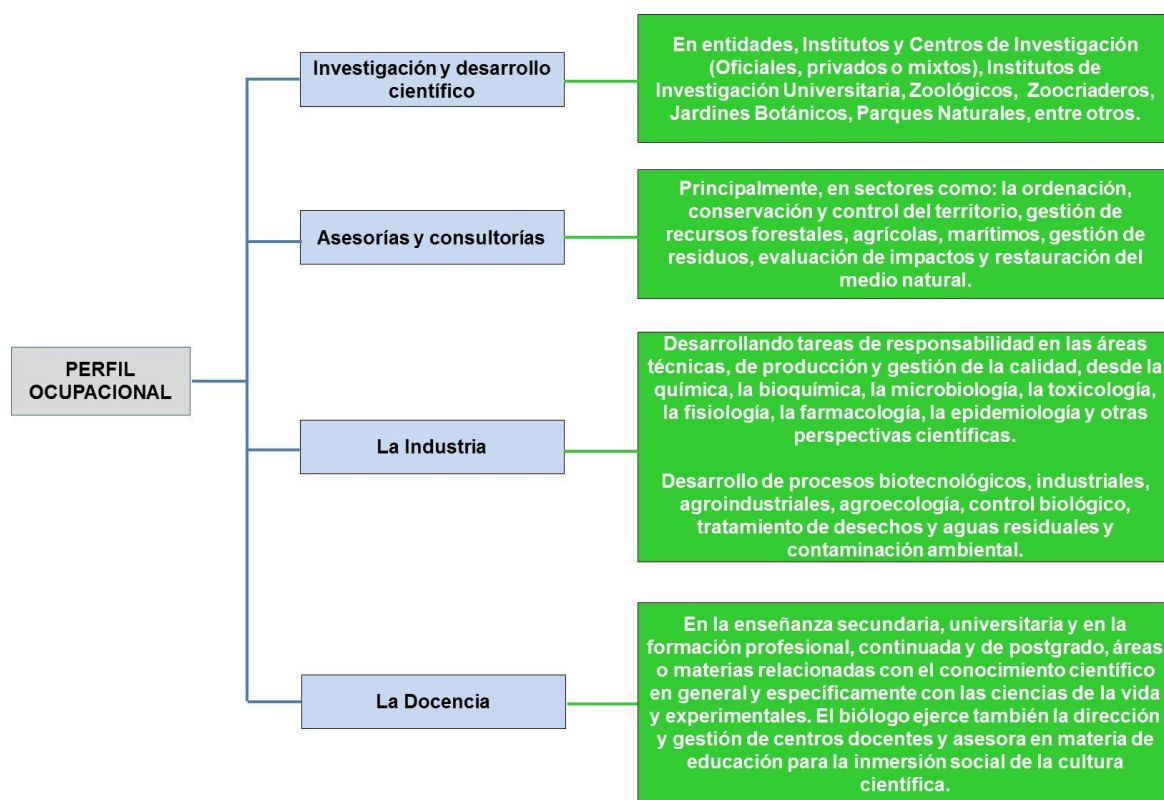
PERFIL OCUPACIONAL

Investigación y desarrollo científico

En entidades, Institutos y Centros de Investigación (Oficiales, privados o mixtos), Institutos de Investigación Universitaria, Zoológicos, Zoocriaderos, Jardines Botánicos, Parques Naturales, entre otros.

Asesorías y consultorías

Principalmente, en sectores como: la ordenación, conservación y control del territorio, gestión de recursos forestales, agrícolas, marítimos, gestión de residuos, evaluación de impactos y restauración del medio natural.

La Industria

Desarrollando tareas de responsabilidad en las áreas técnicas, de producción y gestión de la calidad, desde la química, la bioquímica, la microbiología, la toxicología, la fisiología, la farmacología, la epidemiología y otras perspectivas científicas.

Desarrollo de procesos biotecnológicos, industriales, agroindustriales, agroecología, control biológico, tratamiento de desechos y aguas residuales y contaminación ambiental.

La Docencia

En la enseñanza secundaria, universitaria y en la formación profesional, continuada y de postgrado, áreas o materias relacionadas con el conocimiento científico en general y específicamente con las ciencias de la vida y experimentales. El biólogo ejerce también la dirección y gestión de centros docentes y asesora en materia de educación para la inmersión social de la cultura científica.